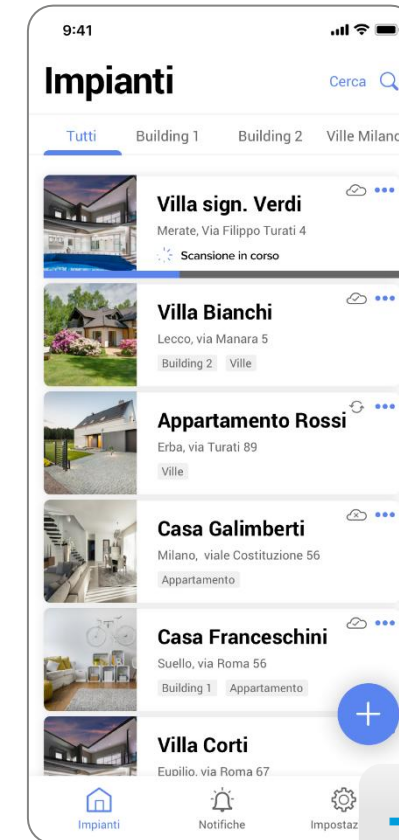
9:41

Impianti

Cerca

Tutti Building 1 Building 2 Ville Milano

Villa sign. Verdi
Merate, Via Filippo Turati 4
Scansione in corso

Villa Bianchi
Lecco, via Manara 5
Building 2 Ville

Appartamento Rossi
Erba, via Turati 89
Ville

Casa Galimberti
Milano, viale Costituzione 56
Appartamento

Casa Franceschini
Suello, via Roma 56
Building 1 Appartamento

Villa Corti
Eupilio, via Roma 67

Impianti Notifiche Impostaz